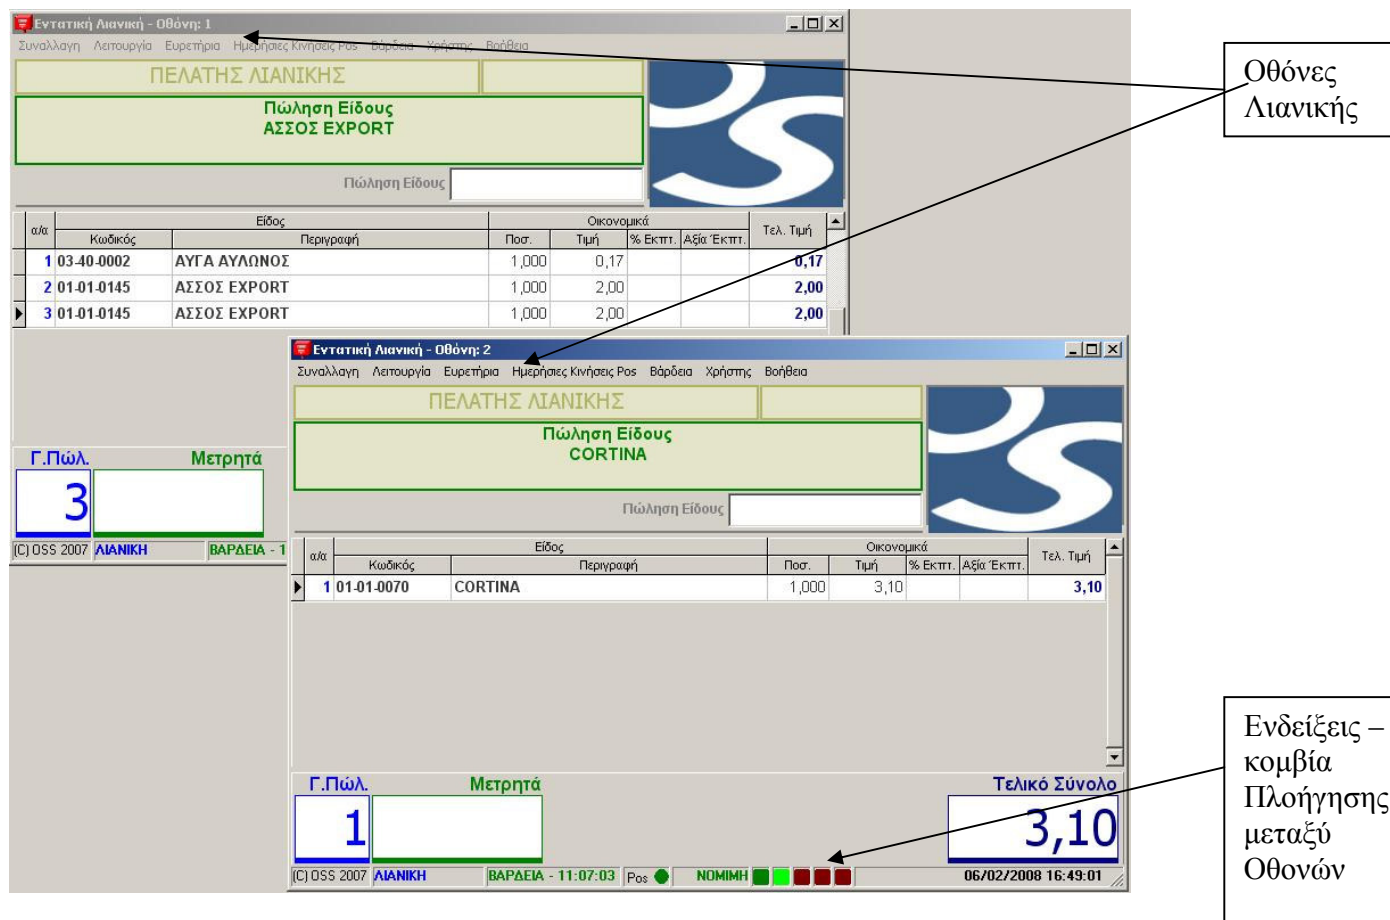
Εντατική Λιανική - Οθόνη: 1

Συναλλαγή Λειτουργία Ευρετήρια Ημερήσιες Κινήσεις Pos Βάρδια Χρήστης Βοήθεια

ΠΕΛΑΤΗΣ ΛΙΑΝΙΚΗΣ

Πώληση Είδους
ΑΣΣΟΣ EXPORT

Πώληση Είδους

| α/α | Κωδικός | Περιγραφή | Ποσ. | Τιμή | % Εκπτ. | Αξία Έκπτ. | Τελ. Τιμή |
|---|---|---|---|---|---|---|---|
| 1 | 03-40-0002 | ΑΥΓΑ ΑΥΛΩΝΟΣ | 1,000 | 0,17 | | | 0,17 |
| 2 | 01-01-0145 | ΑΣΣΟΣ EXPORT | 1,000 | 2,00 | | | 2,00 |
| 3 | 01-01-0145 | ΑΣΣΟΣ EXPORT | 1,000 | 2,00 | | | 2,00 |

Γ.Πώλ. Μετρητά
3

(C) OSS 2007 ΛΙΑΝΙΚΗ ΒΑΡΔΙΑ - 1

Εντατική Λιανική - Οθόνη: 2

Συναλλαγή Λειτουργία Ευρετήρια Ημερήσιες Κινήσεις Pos Βάρδια Χρήστης Βοήθεια

ΠΕΛΑΤΗΣ ΛΙΑΝΙΚΗΣ

Πώληση Είδους
CORTINA

Πώληση Είδους

| α/α | Κωδικός | Περιγραφή | Ποσ. | Τιμή | % Εκπτ. | Αξία Έκπτ. | Τελ. Τιμή |
|---|---|---|---|---|---|---|---|
| 1 | 01-01-0070 | CORTINA | 1,000 | 3,10 | | | 3,10 |

Γ.Πώλ. Μετρητά Τελικό Σύνολο
1 3,10

(C) OSS 2007 ΛΙΑΝΙΚΗ ΒΑΡΔΙΑ - 11:07:03 Pos ΝΟΜΙΜΗ 06/02/2008 16:49:01

Οθόνες Λιανικής

Ενδείξεις – κομβία Πλοήγησης μεταξύ Οθονών